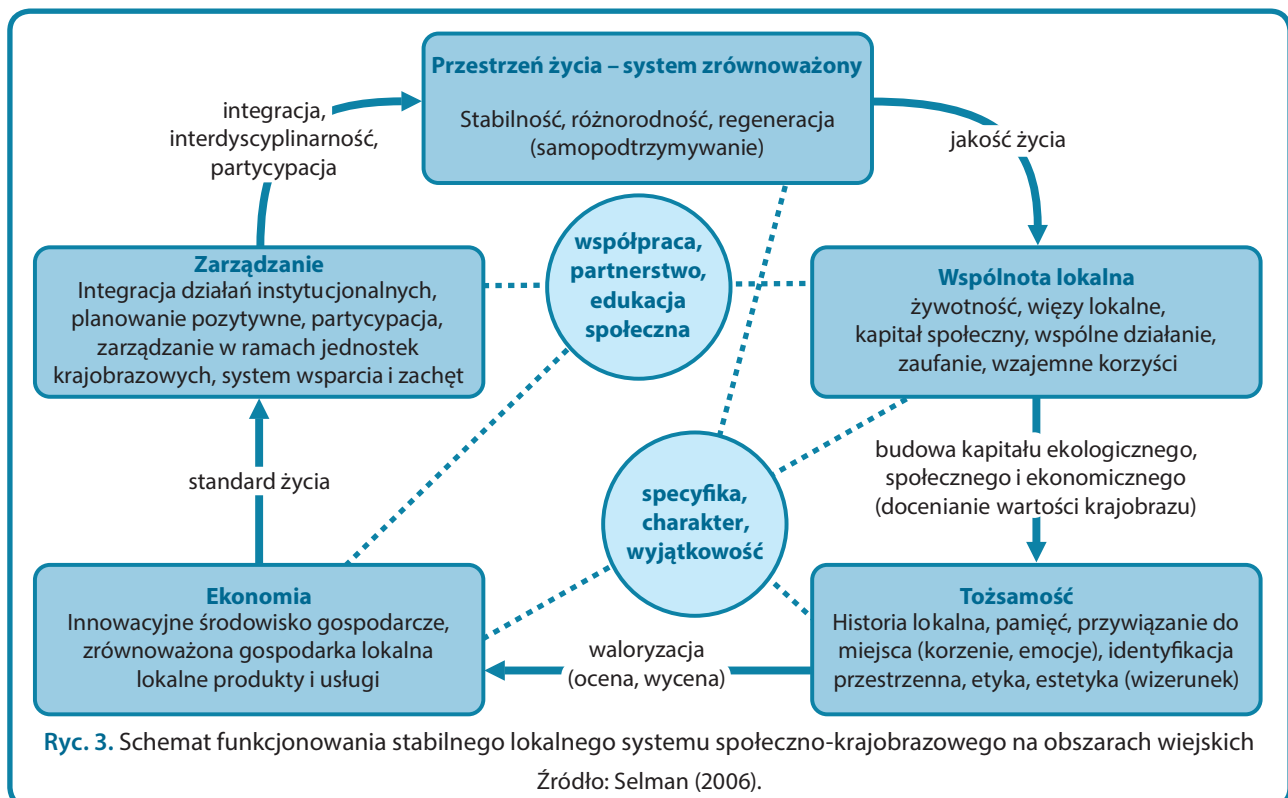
Przestrzeń życia – system zrównoważony

Stabilność, różnorodność, regeneracja (samopodtrzymywanie)

integracja, interdyscyplinarność, partycypacja

jakość życia

Zarządzanie
Integracja działań instytucjonalnych, planowanie pozytywne, partycypacja, zarządzanie w ramach jednostek krajobrazowych, system wsparcia i zachęt

współpraca, partnerstwo, edukacja społeczna

Wspólnota lokalna
żywotność, więzy lokalne, kapitał społeczny, wspólne działanie, zaufanie, wzajemne korzyści

standard życia

specyfika, charakter, wyjątkowość

budowa kapitału ekologicznego, społecznego i ekonomicznego (docenianie wartości krajobrazu)

Ekonomia
Innowacyjne środowisko gospodarcze, zrównoważona gospodarka lokalna lokalne produkty i usługi

waloryzacja (ocena, wycena)

Tożsamość
Historia lokalna, pamięć, przywiązanie do miejsca (korzenie, emocje), identyfikacja przestrzenna, etyka, estetyka (wizerunek)

Ryc. 3. Schemat funkcjonowania stabilnego lokalnego systemu społeczno-krajobrazowego na obszarach wiejskich

Źródło: Selman (2006).